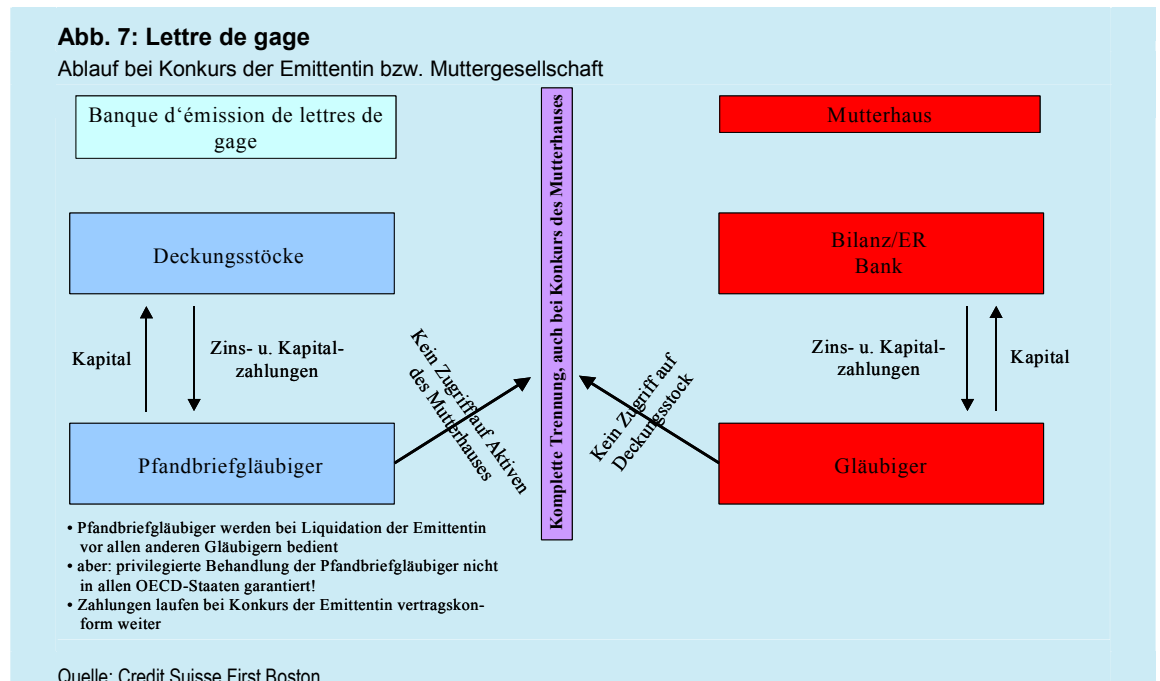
**Abb. 7: Lettre de gage**

Ablauf bei Konkurs der Emittentin bzw. Muttergesellschaft

Banque d'émission de lettres de gage

Deckungsstöcke

Kapital

Zins- u. Kapitalzahlungen

Pfandbriefgläubiger

Kein Zugriff auf Aktiven des Mutterhauses

Komplette Trennung, auch bei Konkurs des Mutterhauses

Kein Zugriff auf Deckungsstock

Mutterhaus

Bilanz/ER Bank

Zins- u. Kapitalzahlungen

Kapital

Gläubiger

• Pfandbriefgläubiger werden bei Liquidation der Emittentin vor allen anderen Gläubigern bedient
• aber: privilegierte Behandlung der Pfandbriefgläubiger nicht in allen OECD-Staaten garantiert!
• Zahlungen laufen bei Konkurs der Emittentin vertragskonform weiter

Quelle: Credit Suisse First Boston